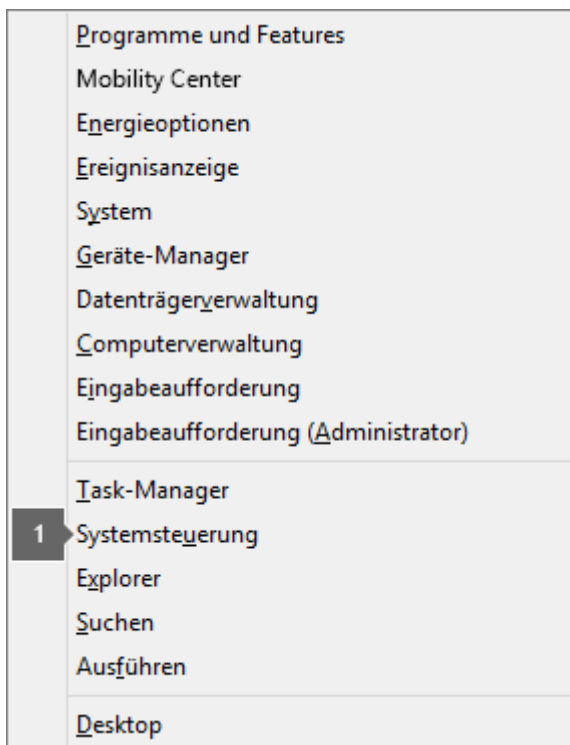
Programme und Features
Mobility Center
Energieoptionen
Ereignisanzeige
System
Geräte-Manager
Datenträgerverwaltung
Computerverwaltung
Eingabeaufforderung
Eingabeaufforderung (Administrator)

Task-Manager
1 Systemsteuerung
Explorer
Suchen
Ausführen

Desktop